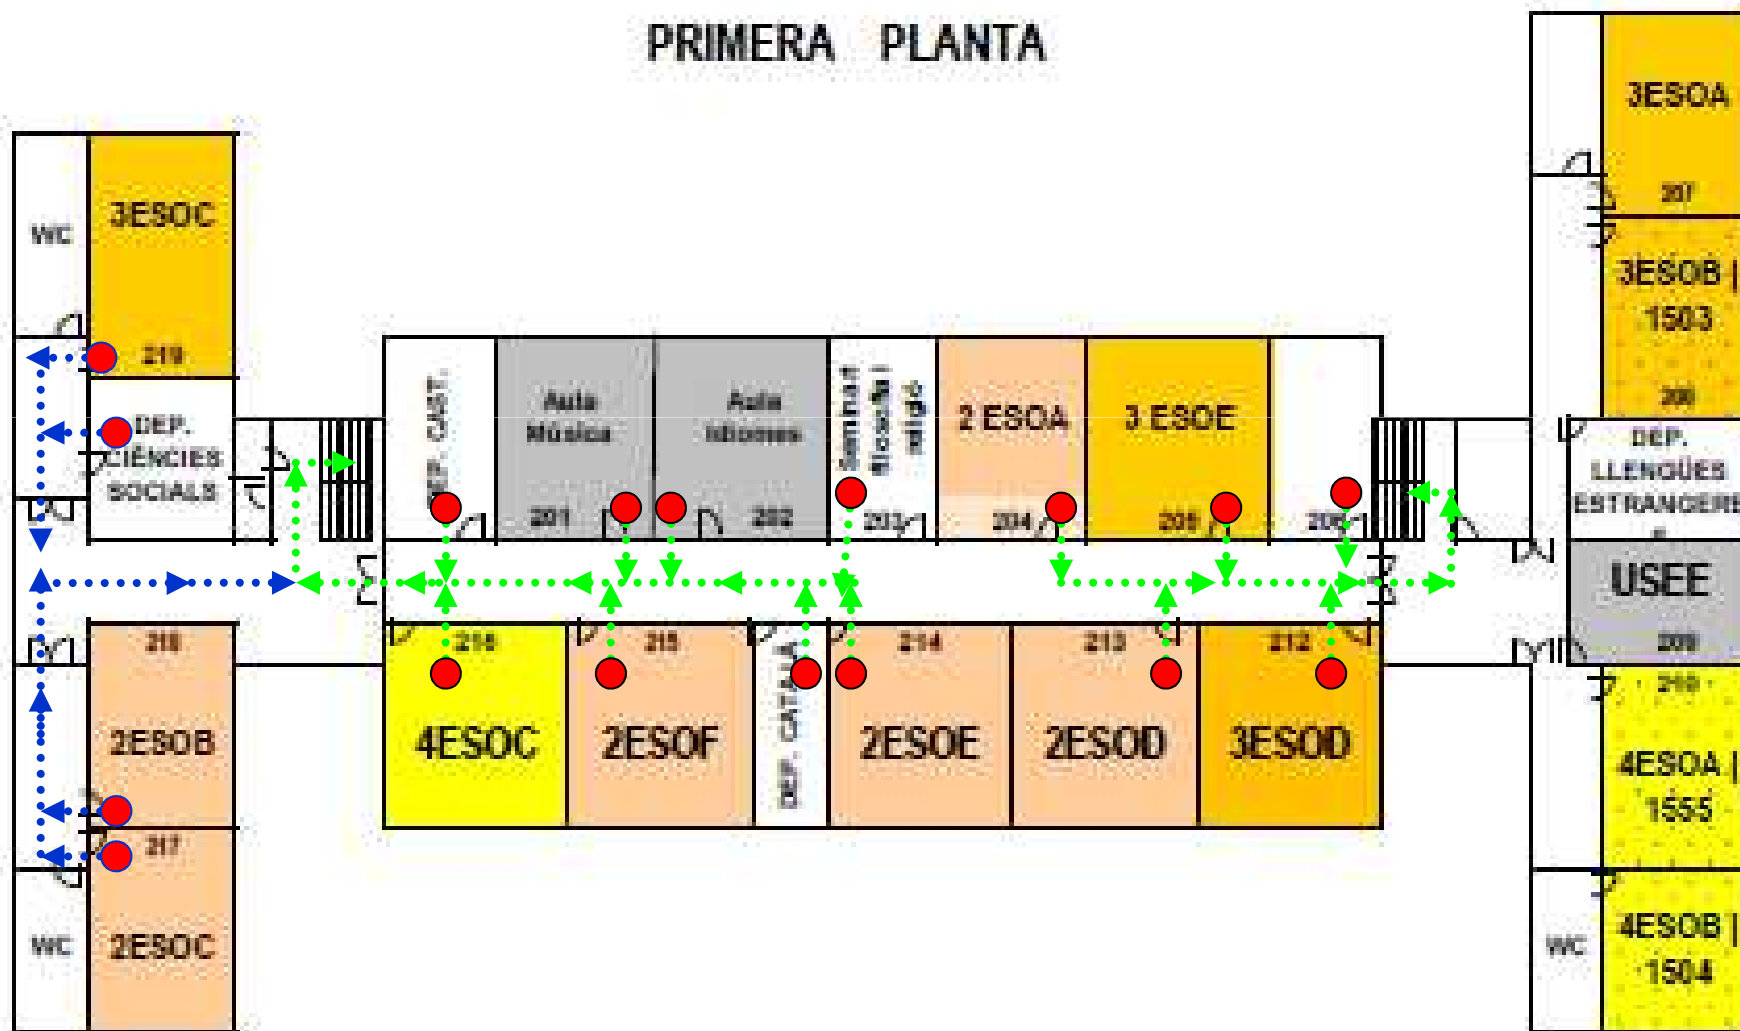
PRIMERA PLANTA

WC
3ESOC
219
DEP. CIÈNCIES SOCIALS

DEP. CAST.
Aula Música
201
Aula Idiomes
202
Seminari filosofia i religió
203
2 ESOA
204
3 ESOE
205
206

3ESOA
207
3ESOB | 1503
208
DEP. LLENGÜES ESTRANGERES
USEE
209

218
2ESOB
217
WC
2ESOC

216
4ESOC
215
2ESOF
DEP. CATALÀ
214
2ESOE
213
2ESOD
212
3ESOD

210
4ESOA | 1555
WC
4ESOB | 1504